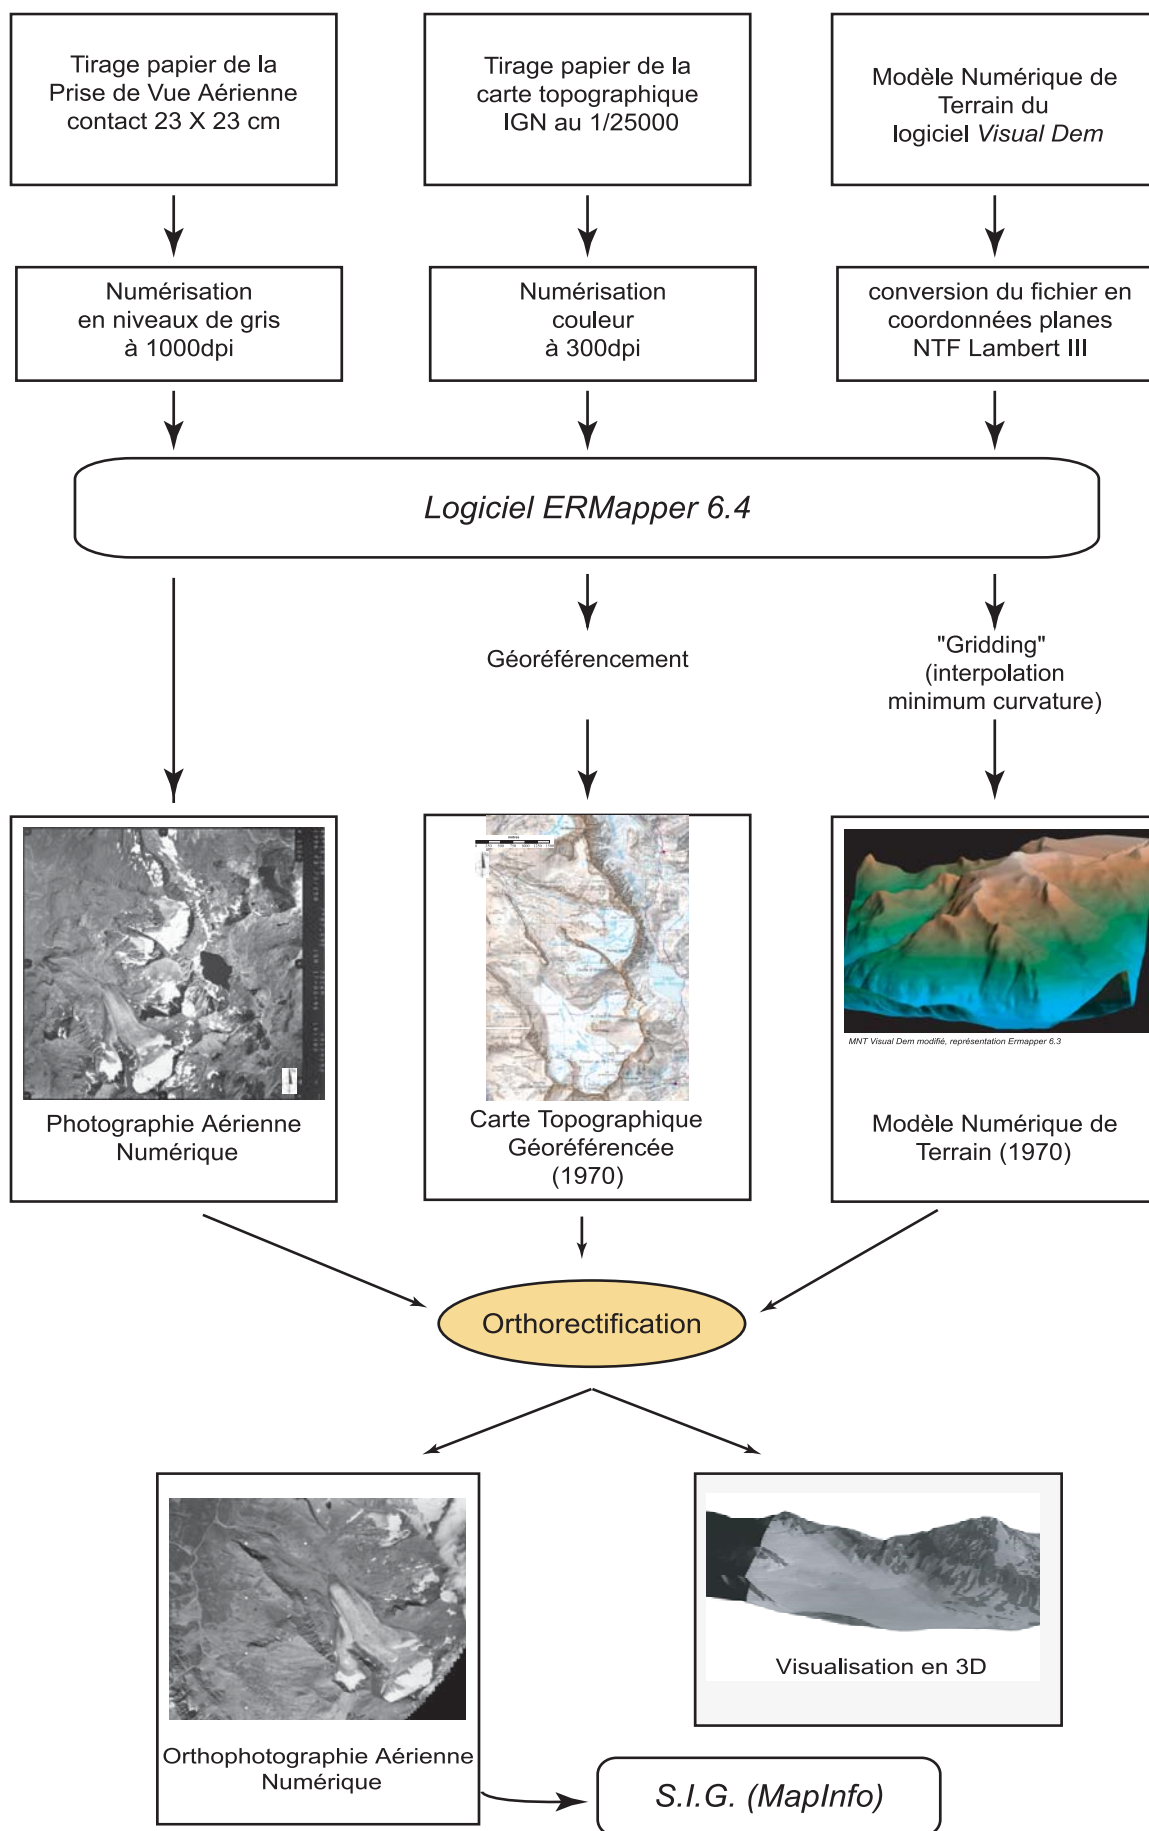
Tirage papier de la Prise de Vue Aérienne contact 23 X 23 cm

Tirage papier de la carte topographique IGN au 1/25000

Modèle Numérique de Terrain du logiciel *Visual Dem*

Numérisation en niveaux de gris à 1000dpi

Numérisation couleur à 300dpi

conversion du fichier en coordonnées planes NTF Lambert III

*Logiciel ERMapper 6.4*

Géoréférencement

"Gridding" (interpolation minimum curvature)

Photographie Aérienne Numérique

Carte Topographique Géoréférencée (1970)

MNT Visual Dem modifié, représentation Ermapper 6.3

Modèle Numérique de Terrain (1970)

Orthorectification

Orthophotographie Aérienne Numérique

Visualisation en 3D

*S.I.G. (MapInfo)*